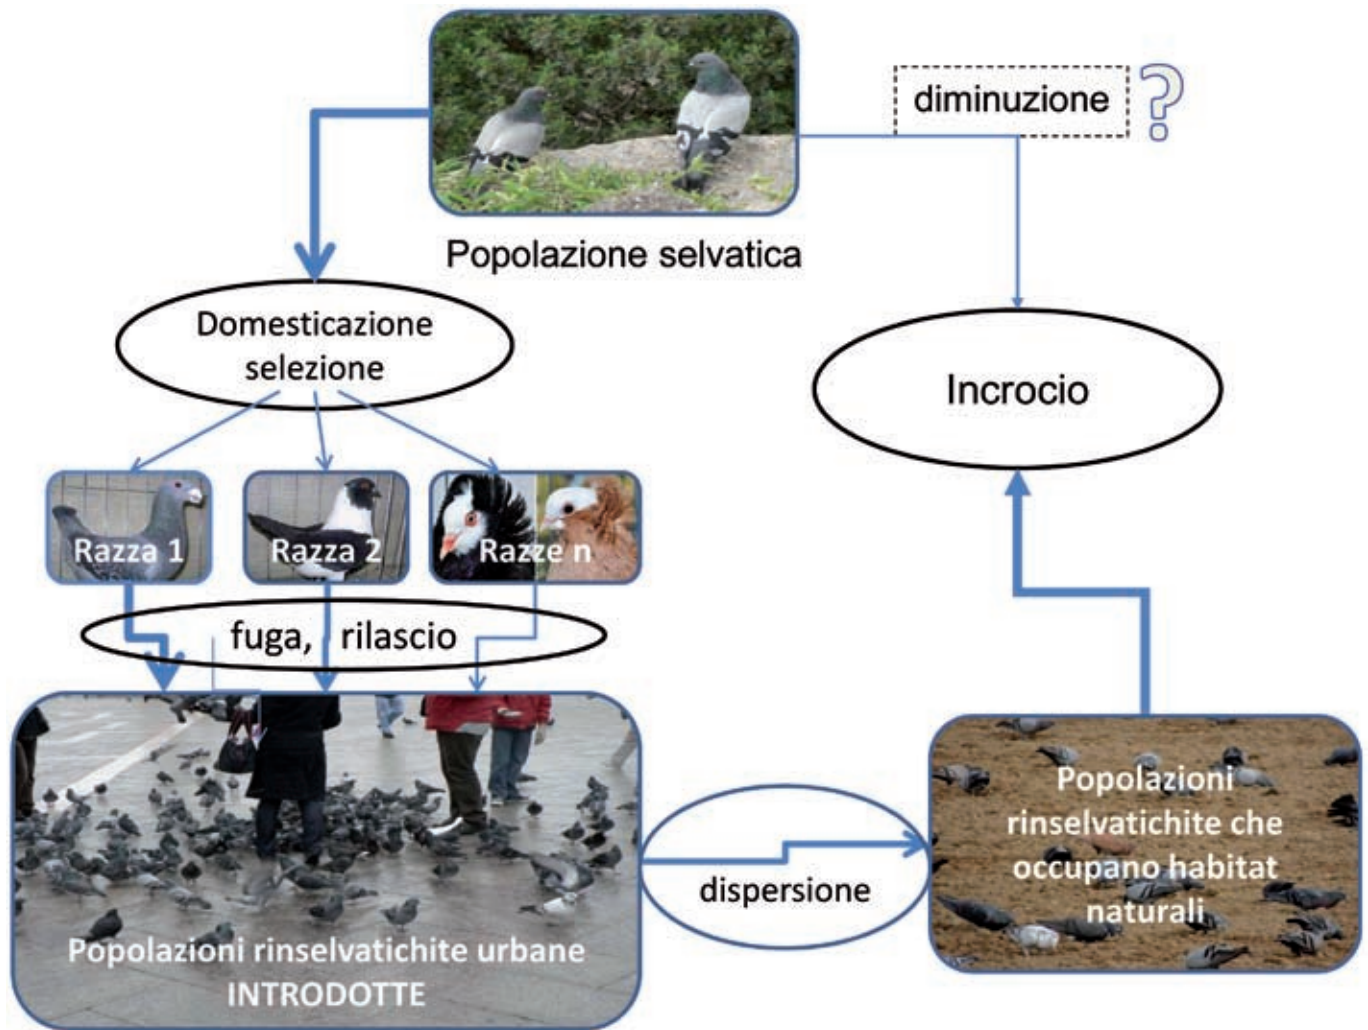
diminuzione ?

Popolazione selvatica

Domesticazione selezione

Incrocio

Razza 1

Razza 2

Razze n

fuga, rilascio

Popolazioni rinselvatichite urbane INTRODOTTE

dispersione

Popolazioni rinselvatichite che occupano habitat naturali